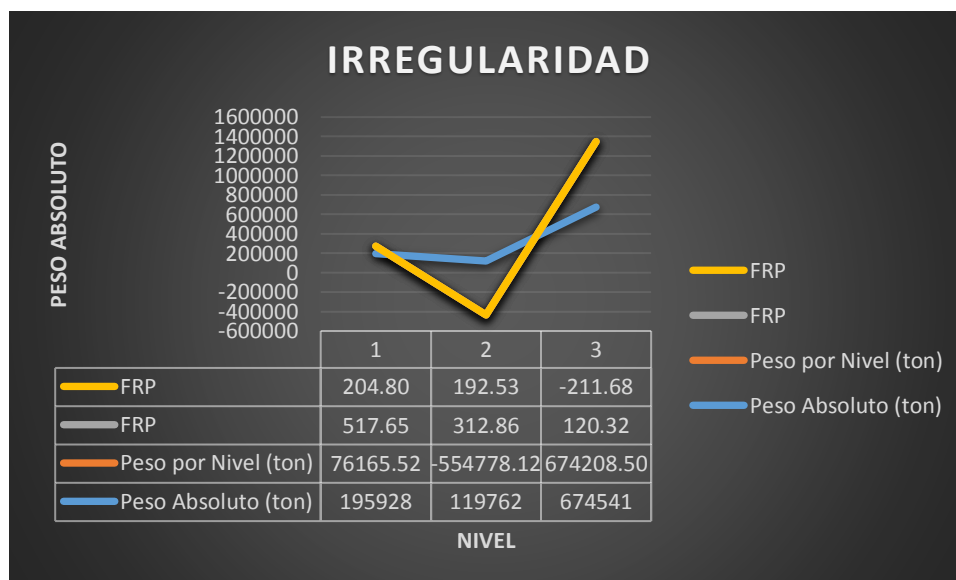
IRREGULARIDAD

PESO ABSOLUTO

1600000
1400000
1200000
1000000
800000
600000
400000
200000
0
-200000
-400000
-600000

| | 1 | 2 | 3 |
|---|---|---|---|
| FRP | 204.80 | 192.53 | -211.68 |
| FRP | 517.65 | 312.86 | 120.32 |
| Peso por Nivel (ton) | 76165.52 | -554778.12 | 674208.50 |
| Peso Absoluto (ton) | 195928 | 119762 | 674541 |

NIVEL

FRP
FRP
Peso por Nivel (ton)
Peso Absoluto (ton)